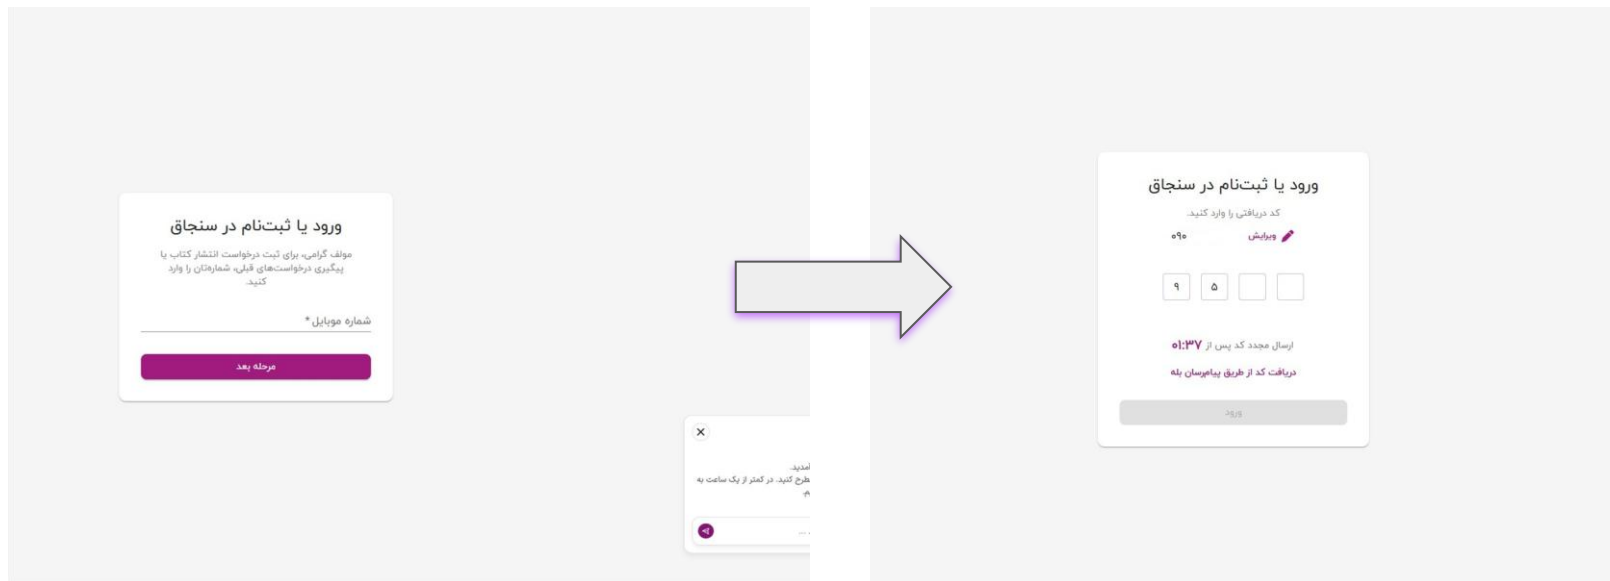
ورود یا ثبت‌نام در سنجاق

مولف گرامی، برای ثبت درخواست انتشار کتاب یا پیگیری درخواست‌های قبلی، شماره‌تان را وارد کنید.

شماره موبایل *

مرحله بعد

×

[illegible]آمدید.
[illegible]طرح کنید. در کمتر از یک ساعت به
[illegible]

ورود یا ثبت‌نام در سنجاق

کد دریافتی را وارد کنید.

۰۹۰ ویرایش

۹ ۵

ارسال مجدد کد پس از ۰۱:۳۷

دریافت کد از طریق پیام‌رسان بله

ورود